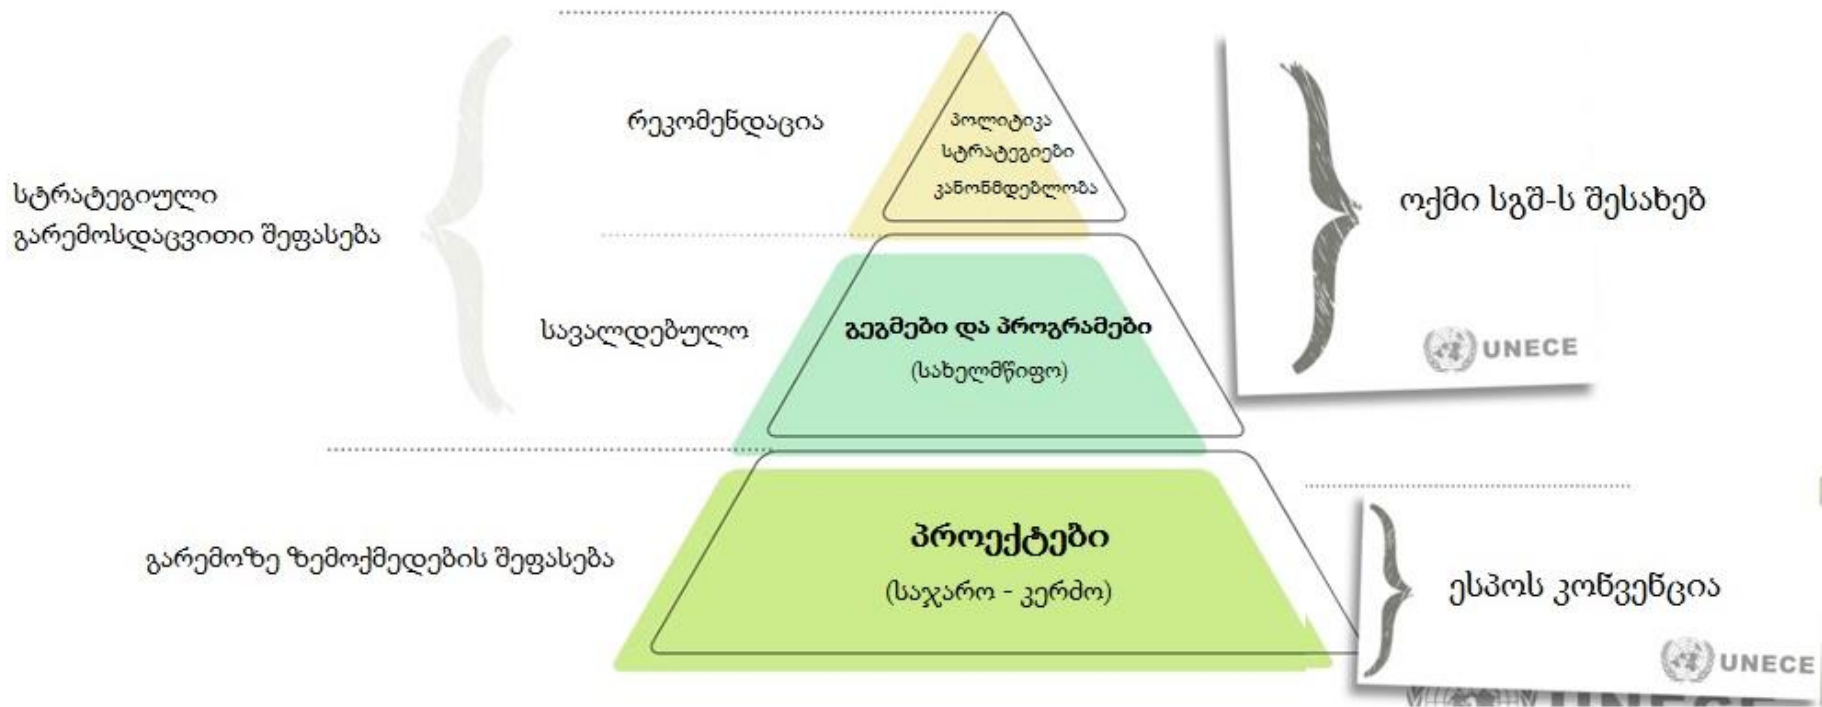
სტრატეგიული გარემოსდაცვითი შეფასება

რეკომენდაცია

პოლიტიკა
სტრატეგიები
კანონმდებლობა

ოქმი სგშ-ს შესახებ

UNECE

სავალდებულო

გეგმები და პროგრამები
(სახელმწიფო)

გარემოზე ზემოქმედების შეფასება

პროექტები
(საჯარო - კერძო)

ესპოს კონვენცია

UNECE